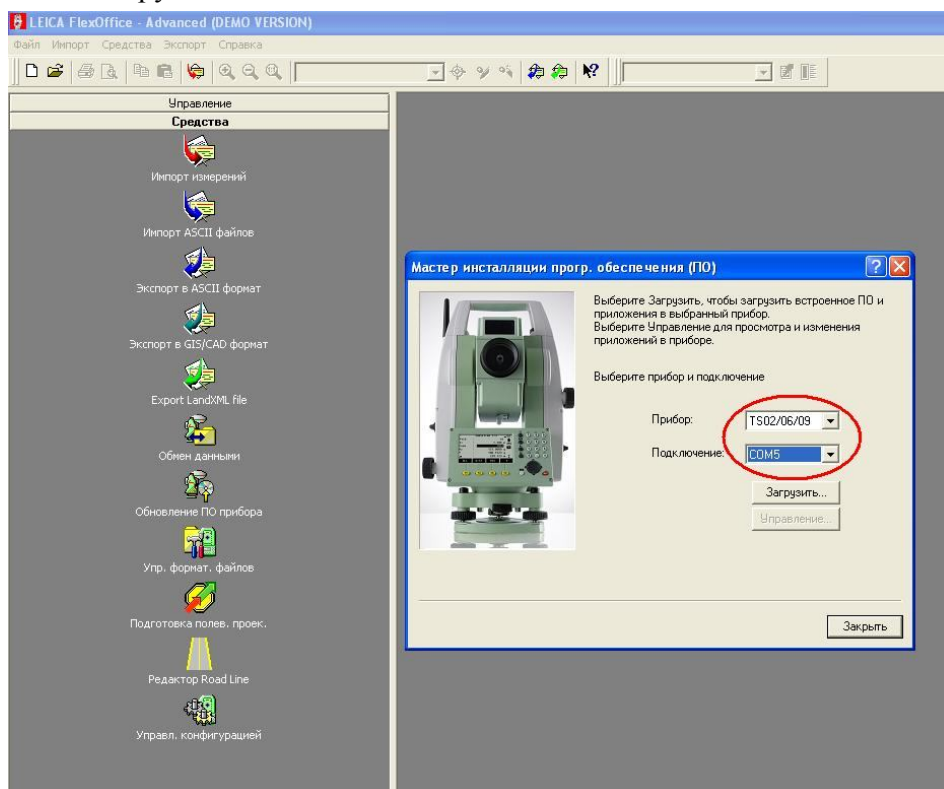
LEICA FlexOffice - Advanced (DEMO VERSION)

Файл Импорт Средства Экспорт Справка

Управление
Средства

Импорт измерений
Импорт ASCII файлов
Экспорт в ASCII формат
Экспорт в GIS/CAD формат
Export LandXML file
Обмен данными
Обновление ПО прибора
Упр. формат. файлов
Подготовка полев. проек.
Редактор Road Line
Управл. конфигурацией

Мастер инсталляции прогр. обеспечения (ПО)

Выберите Загрузить, чтобы загрузить встроенное ПО и приложения в выбранный прибор.
Выберите Управление для просмотра и изменения приложений в приборе.

Выберите прибор и подключение

Прибор: TS02/06/09
Подключение: COM5

Загрузить...
Управление...

Закрыть